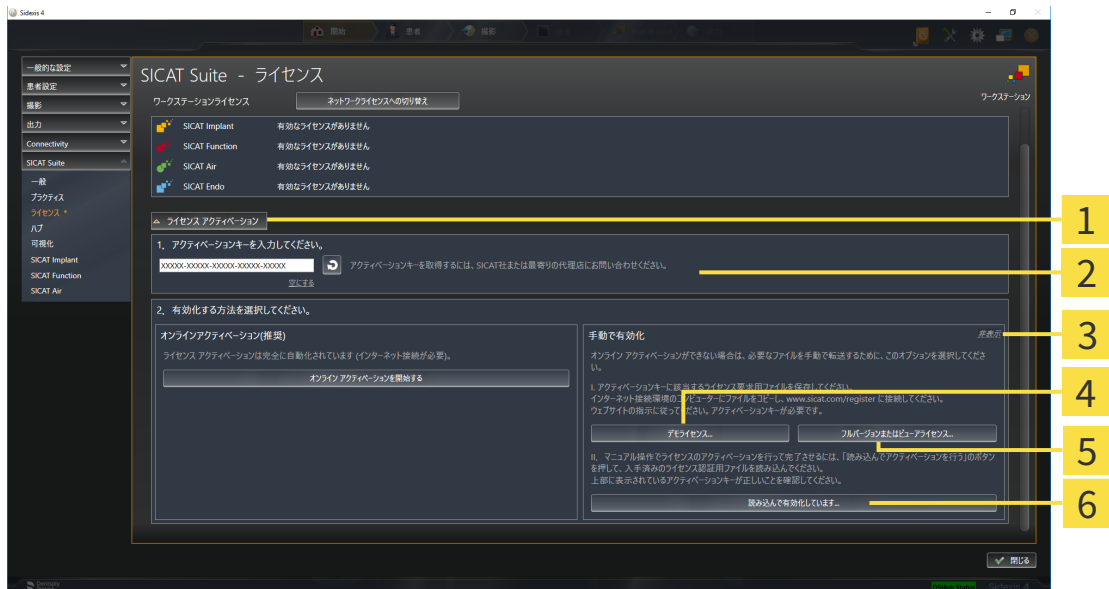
Sidexis 4

開始 患者 撮影

一般的な設定
患者設定
撮影
出力
Connectivity
SICAT Suite
一般
プラクティス
ライセンス *
ハブ
可視化
SICAT Implant
SICAT Function
SICAT Air

SICAT Suite - ライセンス

ワークステーション

ワークステーションライセンス
ネットワークライセンスへの切り替え

SICAT Implant 有効なライセンスがありません
SICAT Function 有効なライセンスがありません
SICAT Air 有効なライセンスがありません
SICAT Endo 有効なライセンスがありません

ライセンス アクティベーション

1. アクティベーションキーを入力してください。
XXXXX-XXXXX-XXXXX-XXXXX-XXXXX
アクティベーションキーを取得するには、SICAT社または最寄りの代理店にお問い合わせください。
空にする

2. 有効化する方法を選択してください。

オンラインアクティベーション(推奨)
ライセンス アクティベーションは完全に自動化されています (インターネット接続が必要)。
オンライン アクティベーションを開始する

手動で有効化
非表示
オンライン アクティベーションができない場合は、必要なファイルを手動で転送するために、このオプションを選択してください。
I. アクティベーションキーに該当するライセンス要求用ファイルを保存してください。
インターネット接続環境のコンピューターにファイルをコピーし、www.sicat.com/register に接続してください。
ウェブサイトの指示に従ってください。アクティベーションキーが必要です。
デモライセンス...
フルバージョンまたはビューアライセンス...
II. マニュアル操作でライセンスのアクティベーションを行って完了させるには、「読み込んでアクティベーションを行う」のボタンを押して、入手済みのライセンス認証用ファイルを読み込んでください。
上部に表示されているアクティベーションキーが正しいことを確認してください。
読み込んで有効化しています...

閉じる

Sidexis 4

1
2
3
4
5
6